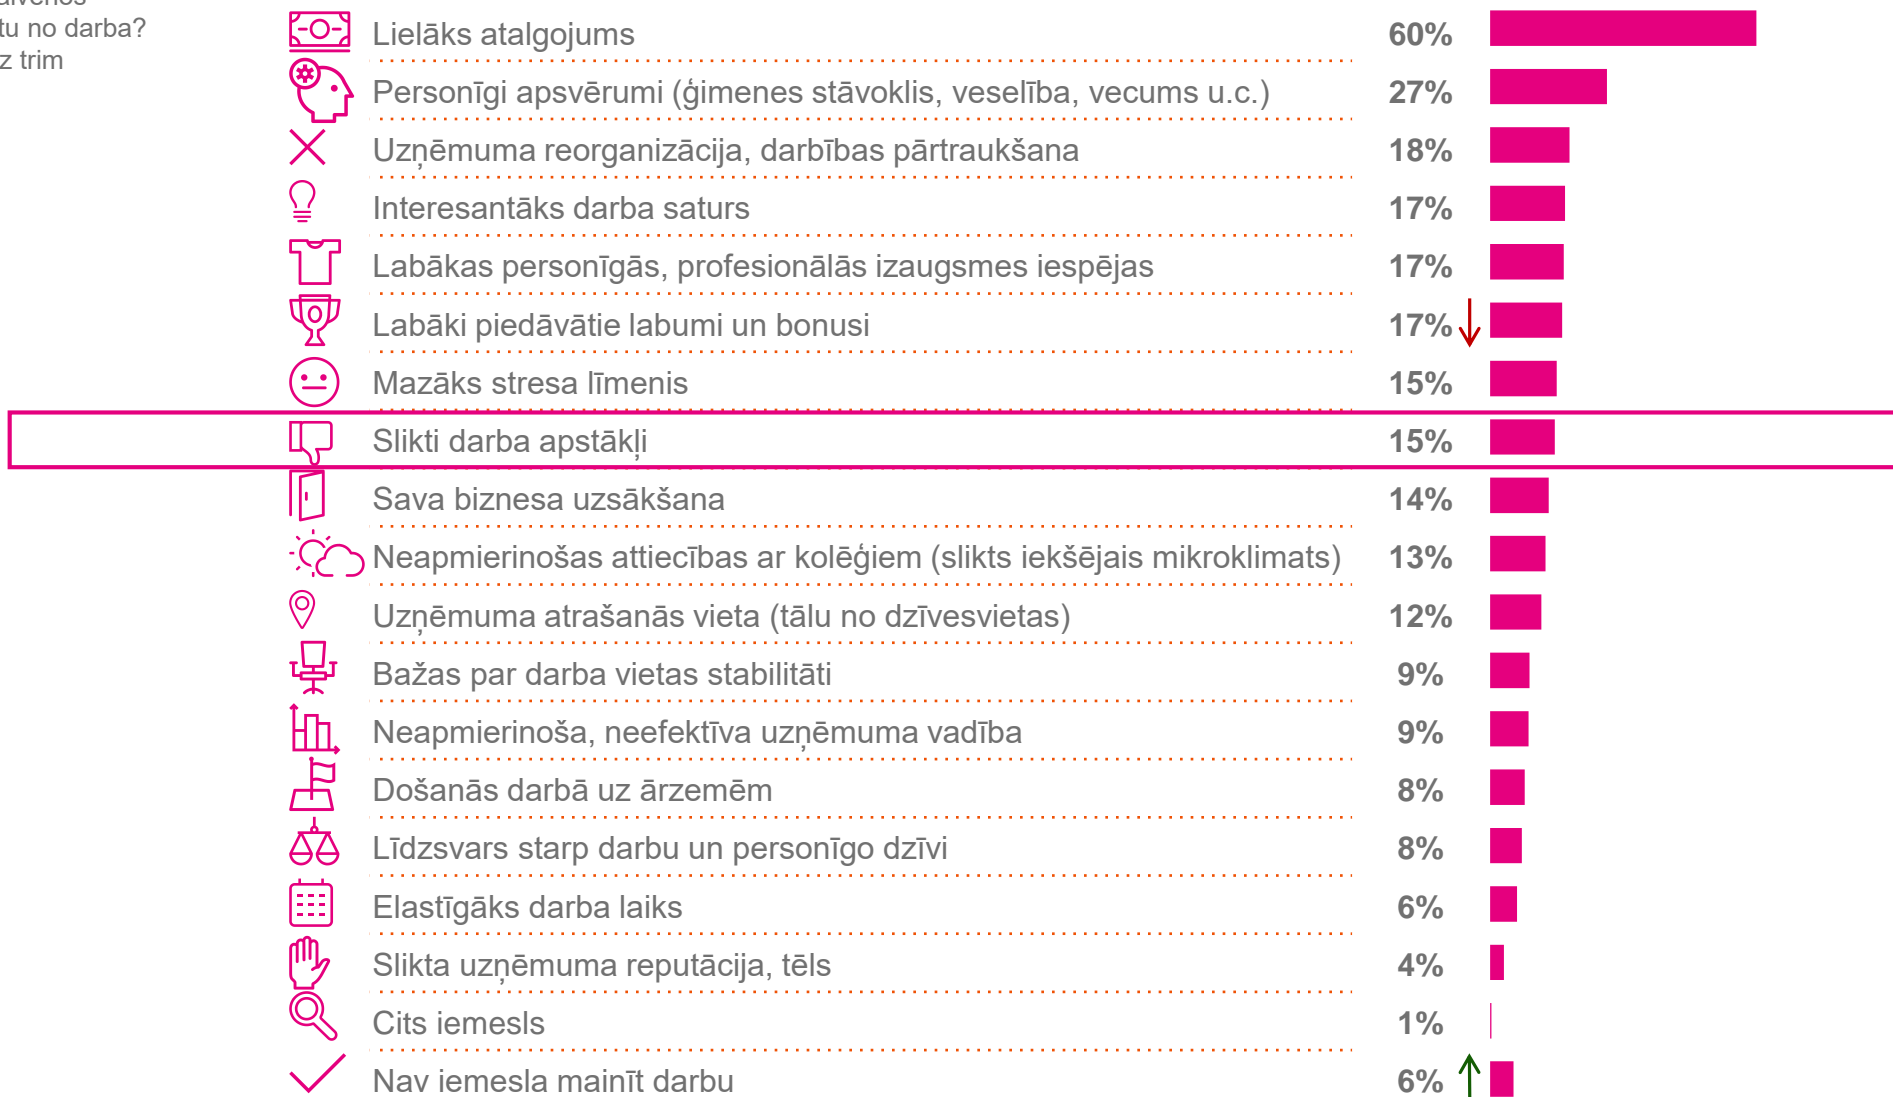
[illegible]
tu no darba?
z trim

Lielāks atalgojums 60%

Personīgi apsvērumi (ģimenes stāvoklis, veselība, vecums u.c.) 27%

Uzņēmuma reorganizācija, darbības pārtraukšana 18%

Interesantāks darba saturs 17%

Labākas personīgās, profesionālās izaugsmes iespējas 17%

Labāki piedāvātie labumi un bonusi 17%

Mazāks stresa līmenis 15%

Slikti darba apstākļi 15%

Sava biznesa uzsākšana 14%

Neapmierinošas attiecības ar kolēģiem (slikts iekšējais mikroklimats) 13%

Uzņēmuma atrašanās vieta (tālu no dzīvesvietas) 12%

Bažas par darba vietas stabilitāti 9%

Neapmierinoša, neefektīva uzņēmuma vadība 9%

Došanās darbā uz ārzemēm 8%

Līdzsvars starp darbu un personīgo dzīvi 8%

Elastīgāks darba laiks 6%

Slikta uzņēmuma reputācija, tēls 4%

Cits iemesls 1%

Nav iemesla mainīt darbu 6%